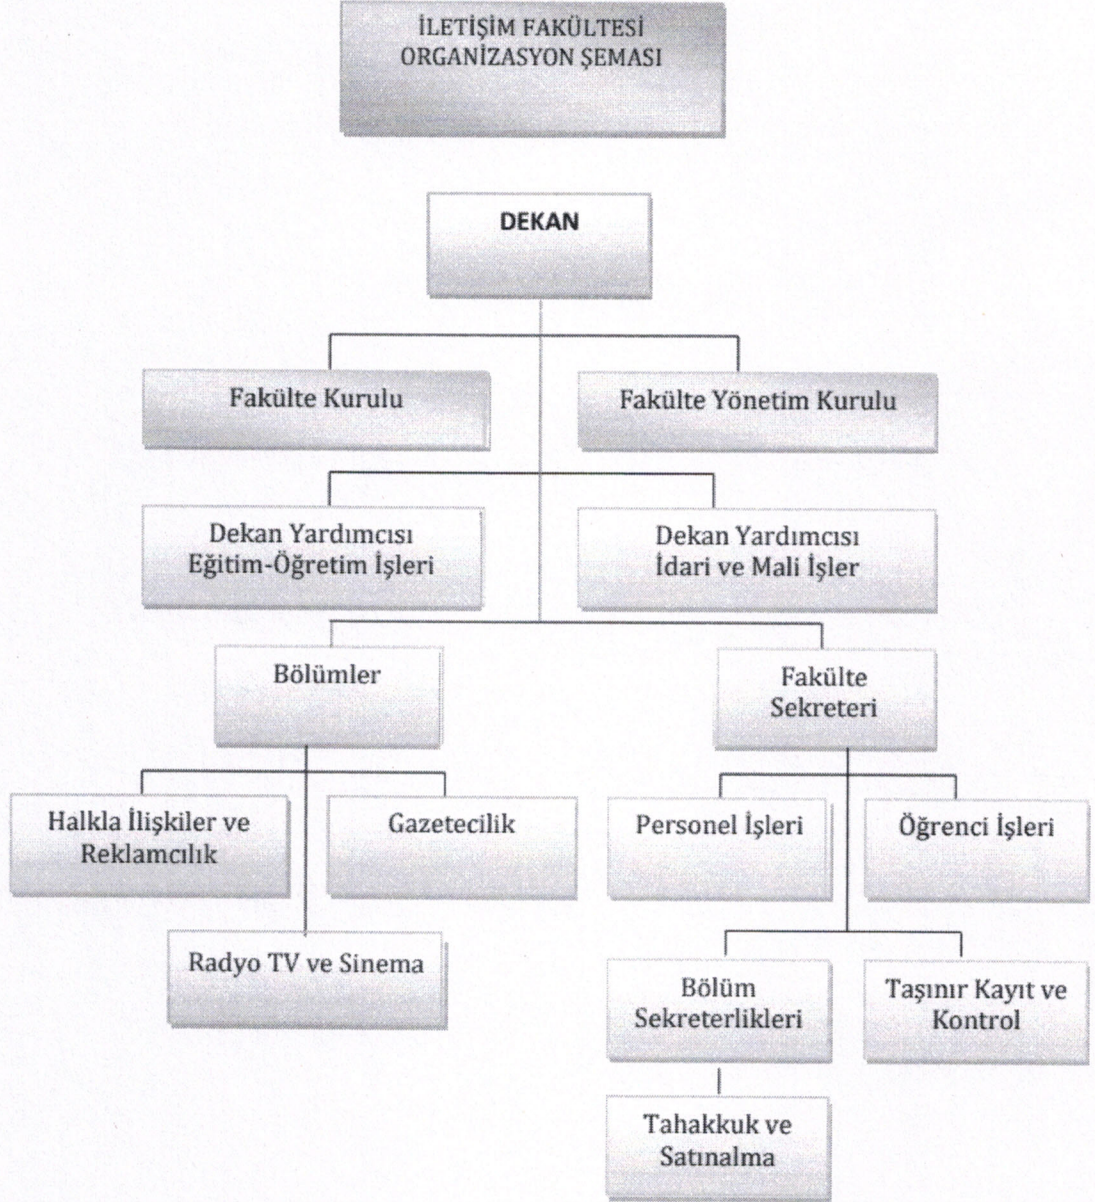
İLETİŞİM FAKÜLTESİ
ORGANİZASYON ŞEMASI

DEKAN

Fakülte Kurulu

Fakülte Yönetim Kurulu

Dekan Yardımcısı
Eğitim-Öğretim İşleri

Dekan Yardımcısı
İdari ve Mali İşler

Bölümler

Fakülte
Sekreteri

Halkla İlişkiler ve
Reklamcılık

Gazetecilik

Radyo TV ve Sinema

Personel İşleri

Öğrenci İşleri

Bölüm
Sekreterlikleri

Taşınır Kayıt ve
Kontrol

Tahakkuk ve
Satınalma